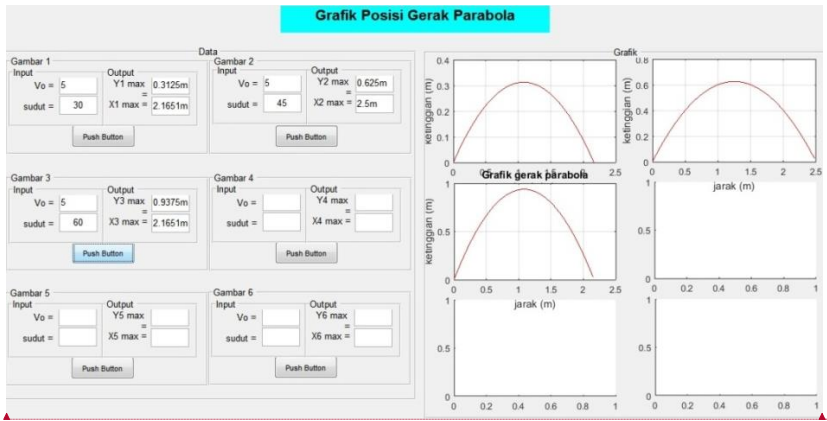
Grafik Posisi Gerak Parabola

Data

Gambar 1
Input
Vo = 5
sudut = 30
Output
Y1 max = 0.3125m
X1 max = 2.1651m
Push Button

Gambar 2
Input
Vo = 5
sudut = 45
Output
Y2 max = 0.625m
X2 max = 2.5m
Push Button

Gambar 3
Input
Vo = 5
sudut = 60
Output
Y3 max = 0.9375m
X3 max = 2.1651m
Push Button

Gambar 4
Input
Vo =
sudut =
Output
Y4 max =
X4 max =
Push Button

Gambar 5
Input
Vo =
sudut =
Output
Y5 max =
X5 max =
Push Button

Gambar 6
Input
Vo =
sudut =
Output
Y6 max =
X6 max =
Push Button

Grafik

0.4
0.3
0.2
0.1
0
ketinggian (m)
0 0.5 1 1.5 2 2.5

0.8
0.6
0.4
0.2
0
ketinggian (m)
0 0.5 1 1.5 2 2.5
jarak (m)

Grafik gerak parabola
1
0.5
0
ketinggian (m)
0 0.5 1 1.5 2 2.5
jarak (m)

1
0.5
0
0 0.2 0.4 0.6 0.8 1

1
0.5
0
0 0.2 0.4 0.6 0.8 1

1
0.5
0
0 0.2 0.4 0.6 0.8 1